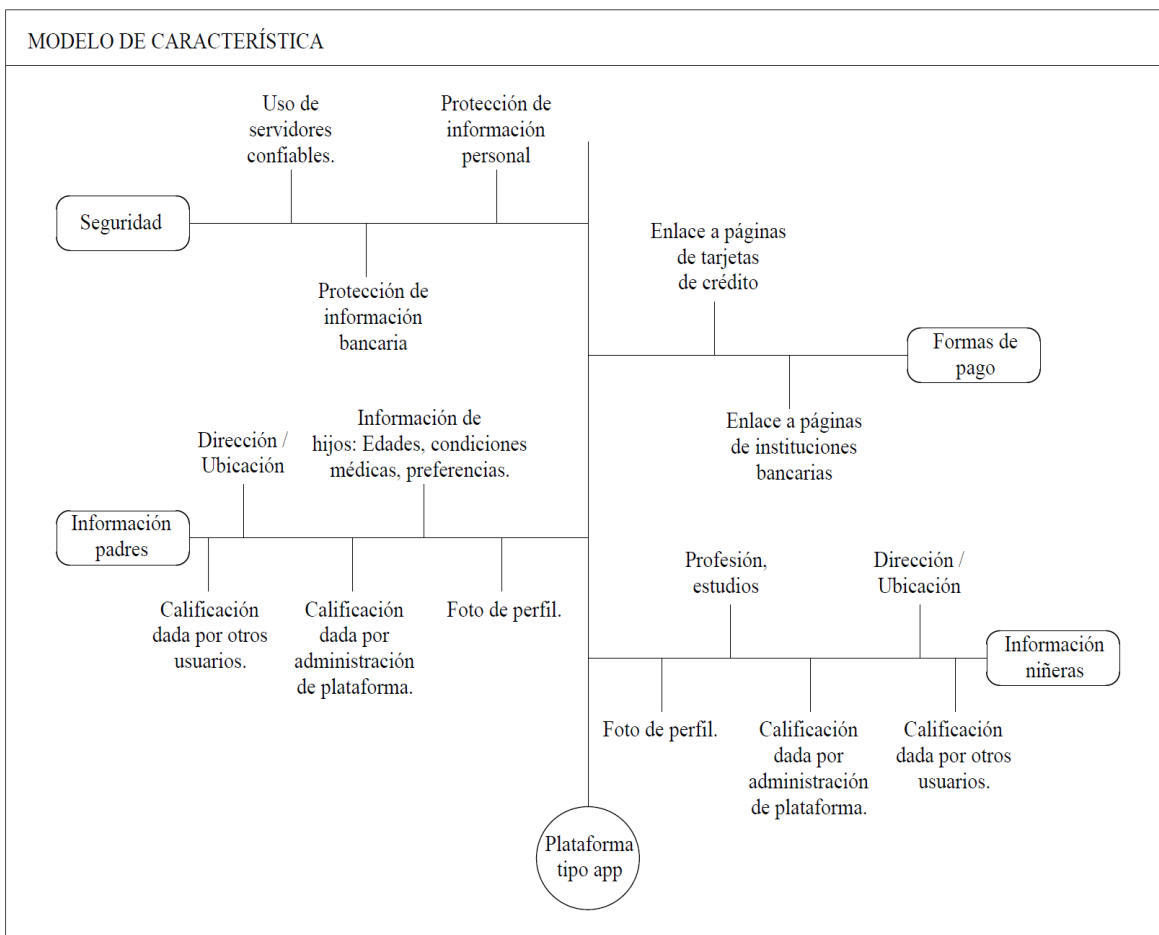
MODELO DE CARACTERÍSTICA

Uso de servidores confiables.

Protección de información personal

Seguridad

Protección de información bancaria

Enlace a páginas de tarjetas de crédito

Formas de pago

Enlace a páginas de instituciones bancarias

Dirección / Ubicación

Información de hijos: Edades, condiciones médicas, preferencias.

Información padres

Calificación dada por otros usuarios.

Calificación dada por administración de plataforma.

Foto de perfil.

Profesión, estudios

Dirección / Ubicación

Información niñeras

Foto de perfil.

Calificación dada por administración de plataforma.

Calificación dada por otros usuarios.

Plataforma tipo app